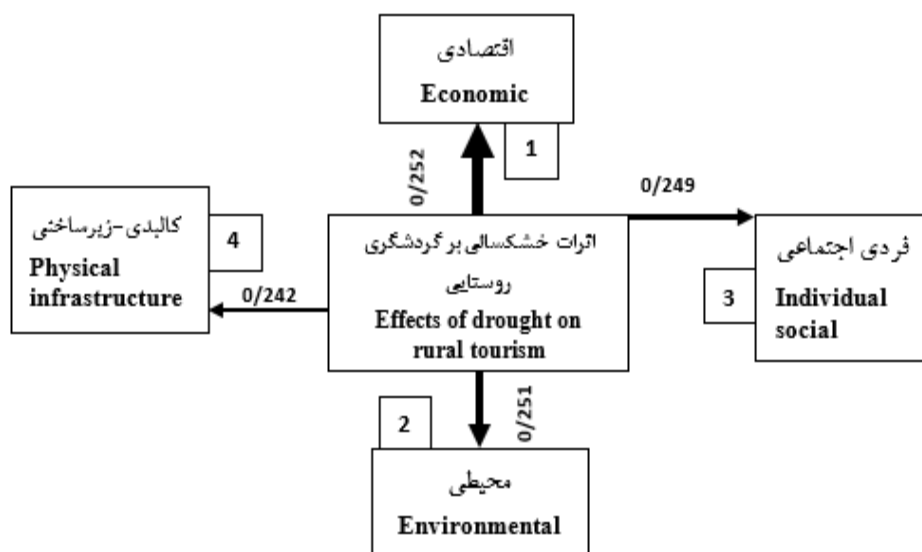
اقتصادی
Economic
1

0/252

0/249

کالبدی-زیرساختی
4
Physical infrastructure

0/242

اثرات خشکسالی بر گردشگری روستایی
Effects of drought on rural tourism

فردی اجتماعی
3
Individual social

2

0/251

محیطی
Environmental